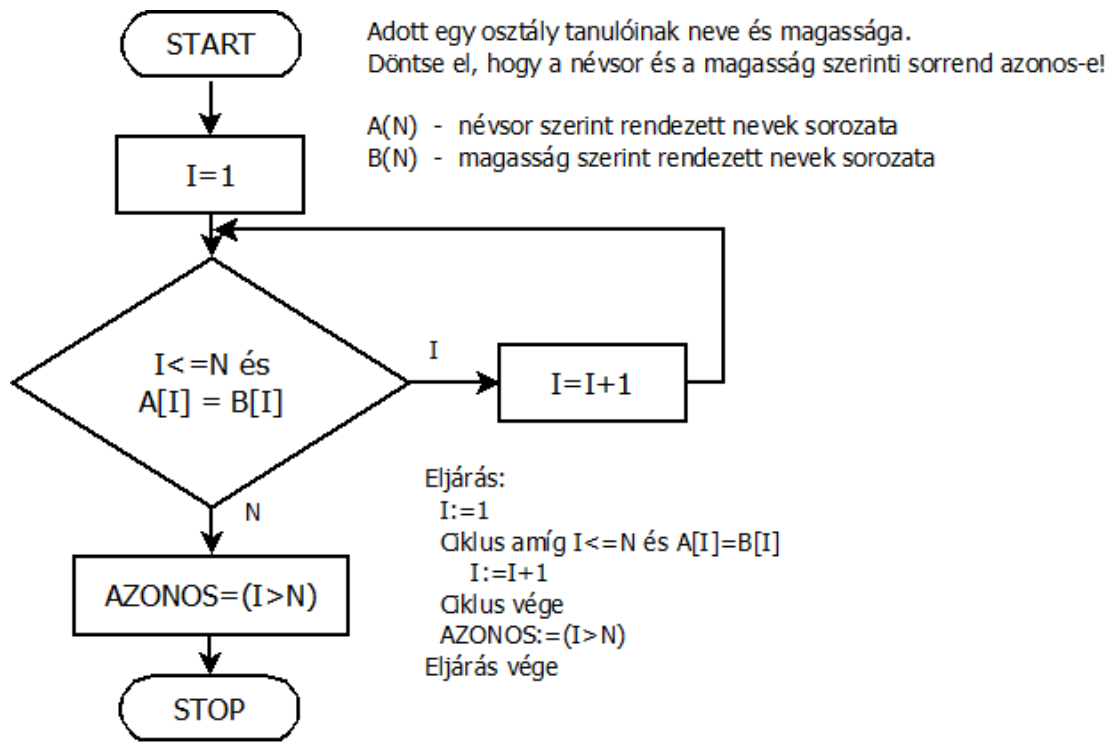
START

Adott egy osztály tanulóinak neve és magassága.
Döntse el, hogy a névsor és a magasság szerinti sorrend azonos-e!

A(N) - névsor szerint rendezett nevek sorozata
B(N) - magasság szerint rendezett nevek sorozata

I=1

I<=N és
A[I] = B[I]

I

I=I+1

N

AZONOS=(I>N)

STOP

Eljárás:
I:=1
Ciklus amíg I<=N és A[I]=B[I]
I:=I+1
Ciklus vége
AZONOS:=(I>N)
Eljárás vége